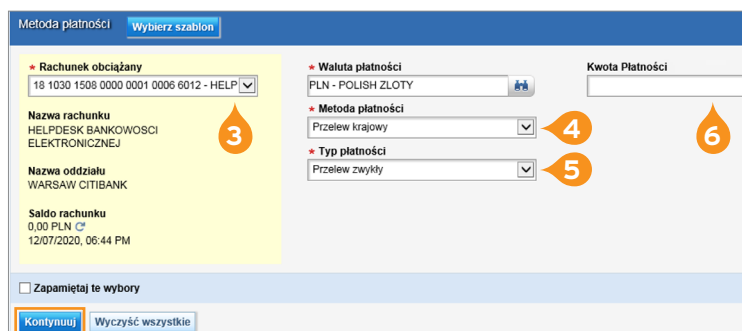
Metoda płatności Wybierz szablon

* Rachunek obciążany
18 1030 1508 0000 0001 0006 6012 - HELP

Nazwa rachunku
HELPDESK BANKOWOŚCI ELEKTRONICZNEJ

Nazwa oddziału
WARSAW CITIBANK

Saldo rachunku
0,00 PLN
12/07/2020, 06:44 PM

3

* Waluta płatności
PLN - POLISH ZLOTY

* Metoda płatności
Przelew krajowy

4

* Typ płatności
Przelew zwykły

5

Kwota Płatności

6

Zapamiętaj te wybory

Kontynuuj Wyczyść wszystkie